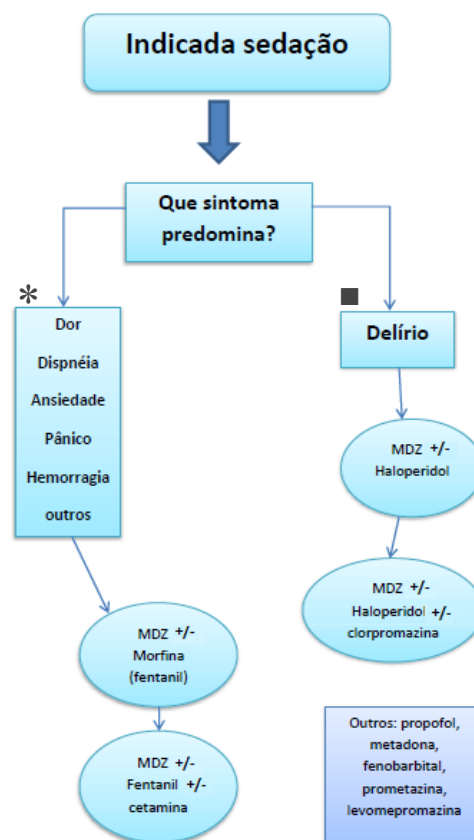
Indicada sedação

Que sintoma predomina?

*

Dor

Dispnéia

Ansiedade

Pânico

Hemorragia

outros

MDZ +/- Morfina (fentanil)

MDZ +/- Fentanil +/- cetamina

■

Delírio

MDZ +/- Haloperidol

MDZ +/- Haloperidol +/- clorpromazina

Outros: propofol, metadona, fenobarbital, prometazina, levomepromazina